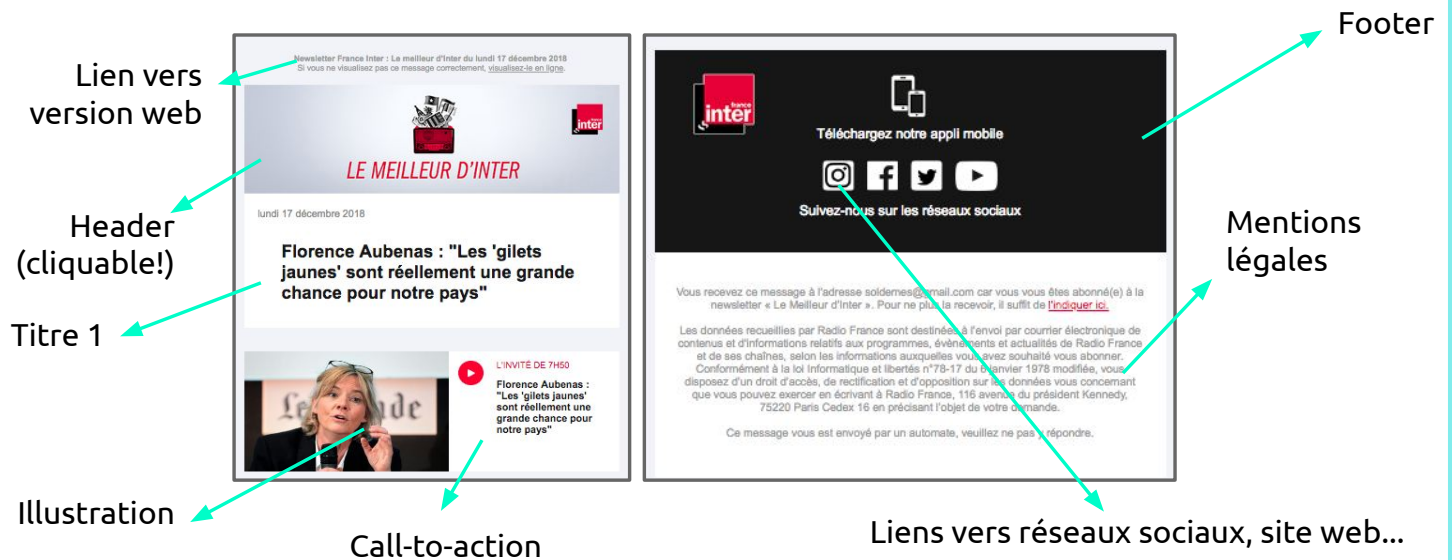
Lien vers version web

Newsletter France Inter : Le meilleur d'Inter du lundi 17 décembre 2018
Si vous ne visualisez pas ce message correctement, visualisez-le en ligne.

france inter

LE MEILLEUR D'INTER

Header (cliquable!)

lundi 17 décembre 2018

Florence Aubenas : "Les 'gilets jaunes' sont réellement une grande chance pour notre pays"

Titre 1

L'INVITÉ DE 7H50

Florence Aubenas : "Les 'gilets jaunes' sont réellement une grande chance pour notre pays"

Illustration

Call-to-action

Footer

france inter

Téléchargez notre appli mobile

Suivez-nous sur les réseaux sociaux

Mentions légales

Vous recevez ce message à l'adresse soldemes@gmail.com car vous vous êtes abonné(e) à la newsletter « Le Meilleur d'Inter ». Pour ne plus la recevoir, il suffit de l'indiquer ici.

Les données recueillies par Radio France sont destinées à l'envoi par courrier électronique de contenus et d'informations relatifs aux programmes, évènements et actualités de Radio France et de ses chaînes, selon les informations auxquelles vous avez souhaité vous abonner. Conformément à la loi Informatique et libertés n°78-17 du 6 janvier 1978 modifiée, vous disposez d'un droit d'accès, de rectification et d'opposition sur les données vous concernant que vous pouvez exercer en écrivant à Radio France, 116 avenue du président Kennedy, 75220 Paris Cedex 16 en précisant l'objet de votre demande.

Ce message vous est envoyé par un automate, veuillez ne pas y répondre.

Liens vers réseaux sociaux, site web...